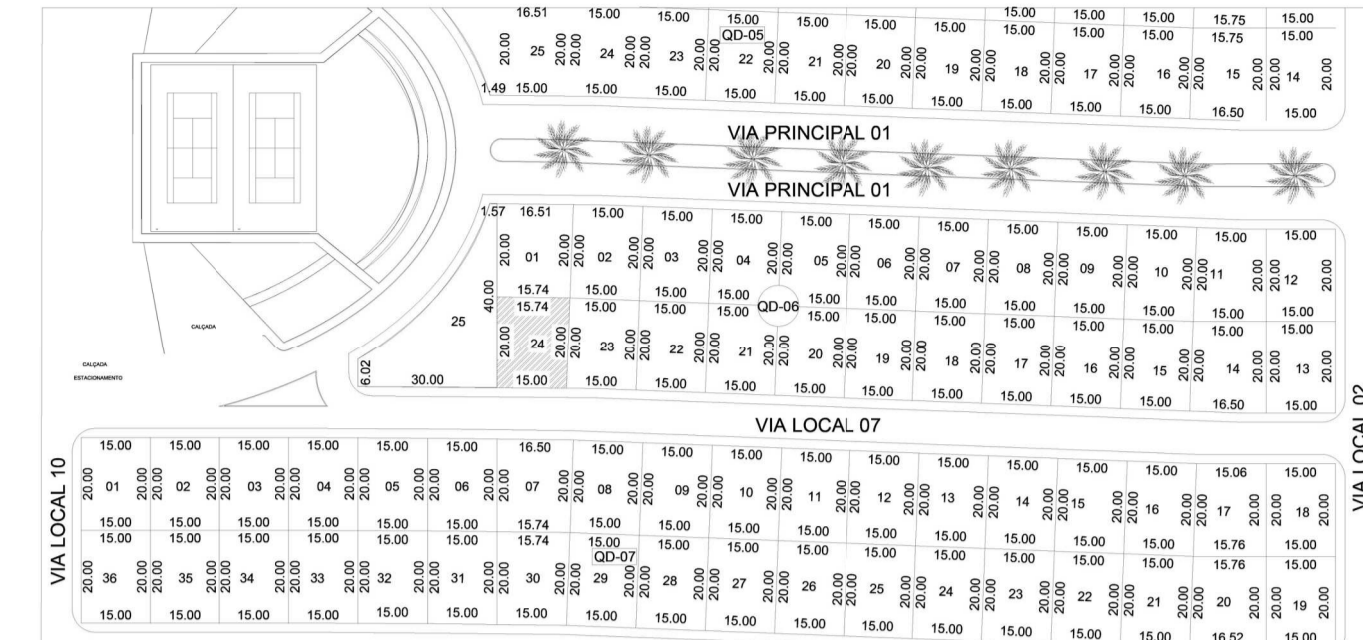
16.51 15.00 15.00 15.00 15.00 15.00 15.00 15.00 15.00 15.00 15.75 15.00
QD-05
15.00 15.00 15.00 15.75 15.00
20.00 25 20.00 20.00 24 20.00 20.00 23 20.00 20.00 22 20.00 20.00 21 20.00 20.00 20 20.00 20.00 19 20.00 20.00 18 20.00 20.00 17 20.00 20.00 16 20.00 20.00 15 20.00 20.00 14 20.00
1.49 15.00 15.00 15.00 15.00 15.00 15.00 15.00 15.00 15.00 15.00 16.50 15.00

VIA PRINCIPAL 01

VIA PRINCIPAL 01

1.57 16.51 15.00 15.00 15.00 15.00 15.00 15.00 15.00 15.00 15.00 15.00 15.00
20.00 01 20.00 20.00 02 20.00 20.00 03 20.00 20.00 04 20.00 20.00 05 20.00 20.00 06 20.00 20.00 07 20.00 20.00 08 20.00 20.00 09 20.00 20.00 10 20.00 20.00 11 20.00 20.00 12 20.00
40.00 15.74 15.00 15.00 15.00 15.00 15.00 15.00 15.00 15.00 15.00 15.00 15.00
QD-06
15.74 15.00 15.00 15.00 15.00 15.00 15.00 15.00 15.00 15.00 15.00 15.00
25
CALÇADA
CALÇADA
ESTACIONAMENTO
20.00 24 20.00 20.00 23 20.00 20.00 22 20.00 20.00 21 20.00 20.00 20 20.00 20.00 19 20.00 20.00 18 20.00 20.00 17 20.00 20.00 16 20.00 20.00 15 20.00 20.00 14 20.00 20.00 13 20.00
6.02 30.00 15.00 15.00 15.00 15.00 15.00 15.00 15.00 15.00 15.00 16.50 15.00

VIA LOCAL 07

VIA LOCAL 10

VIA LOCAL 02

15.00 15.00 15.00 15.00 15.00 15.00 16.50 15.00 15.00 15.00 15.00 15.00 15.00 15.00 15.00 15.00 15.06 15.00
20.00 01 20.00 20.00 02 20.00 20.00 03 20.00 20.00 04 20.00 20.00 05 20.00 20.00 06 20.00 20.00 07 20.00 20.00 08 20.00 20.00 09 20.00 20.00 10 20.00 20.00 11 20.00 20.00 12 20.00 20.00 13 20.00 20.00 14 20.00 20.00 15 20.00 20.00 16 20.00 20.00 17 20.00 20.00 18 20.00
15.00 15.00 15.00 15.00 15.00 15.00 15.74 15.00 15.00 15.00 15.00 15.00 15.00 15.00 15.00 15.00 15.76 15.00
15.00 15.00 15.00 15.00 15.00 15.00 15.74 15.00 15.00 15.00 15.00 15.00 15.00 15.00 15.00 15.00 15.76 15.00
QD-07
20.00 36 20.00 20.00 35 20.00 20.00 34 20.00 20.00 33 20.00 20.00 32 20.00 20.00 31 20.00 20.00 30 20.00 20.00 29 20.00 20.00 28 20.00 20.00 27 20.00 20.00 26 20.00 20.00 25 20.00 20.00 24 20.00 20.00 23 20.00 20.00 22 20.00 20.00 21 20.00 20.00 20 20.00 20.00 19 20.00
15.00 15.00 15.00 15.00 15.00 15.00 15.00 15.00 15.00 15.00 15.00 15.00 15.00 15.00 15.00 15.00 16.52 15.00